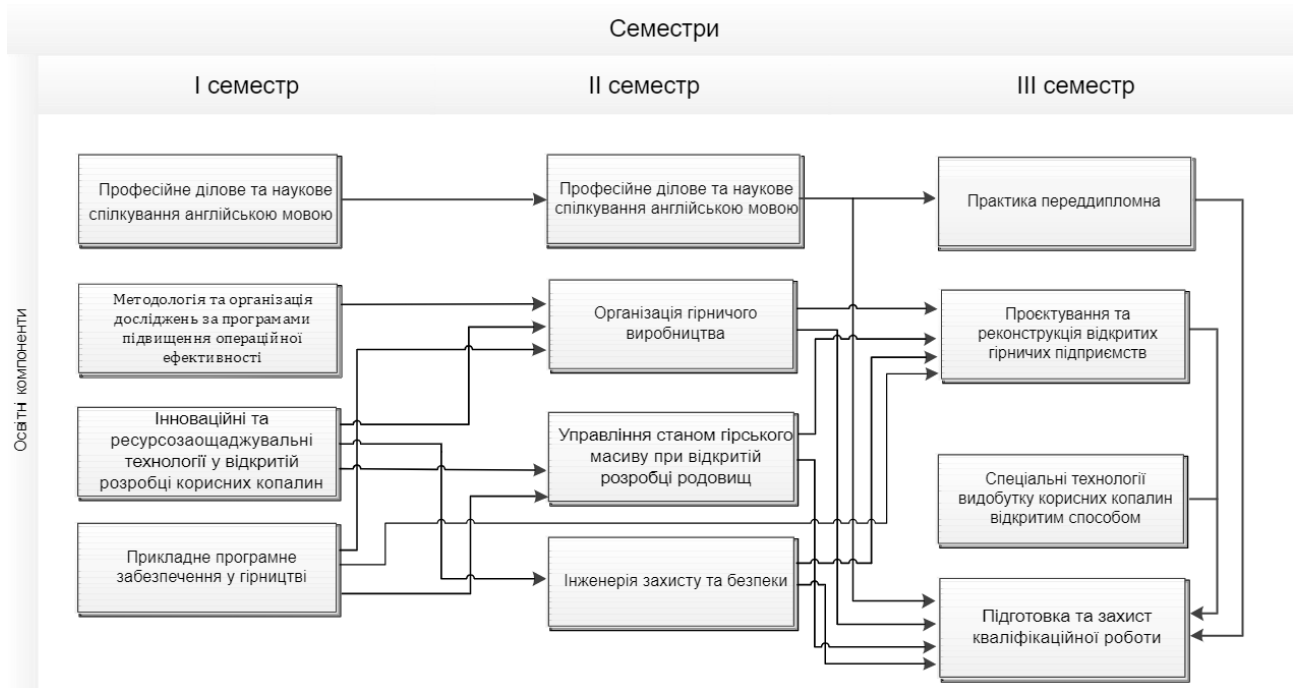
Семестри

Освітні компоненти

I семестр

II семестр

III семестр

Професійне ділове та наукове спілкування англійською мовою

Методологія та організація досліджень за програмами підвищення операційної ефективності

Інноваційні та ресурсозаощаджувальні технології у відкритій розробці корисних копалин

Прикладне програмне забезпечення у гірництві

Професійне ділове та наукове спілкування англійською мовою

Організація гірничого виробництва

Управління станом гірського масиву при відкритій розробці родовищ

Інженерія захисту та безпеки

Практика переддипломна

Проєктування та реконструкція відкритих гірничих підприємств

Спеціальні технології видобутку корисних копалин відкритим способом

Підготовка та захист кваліфікаційної роботи